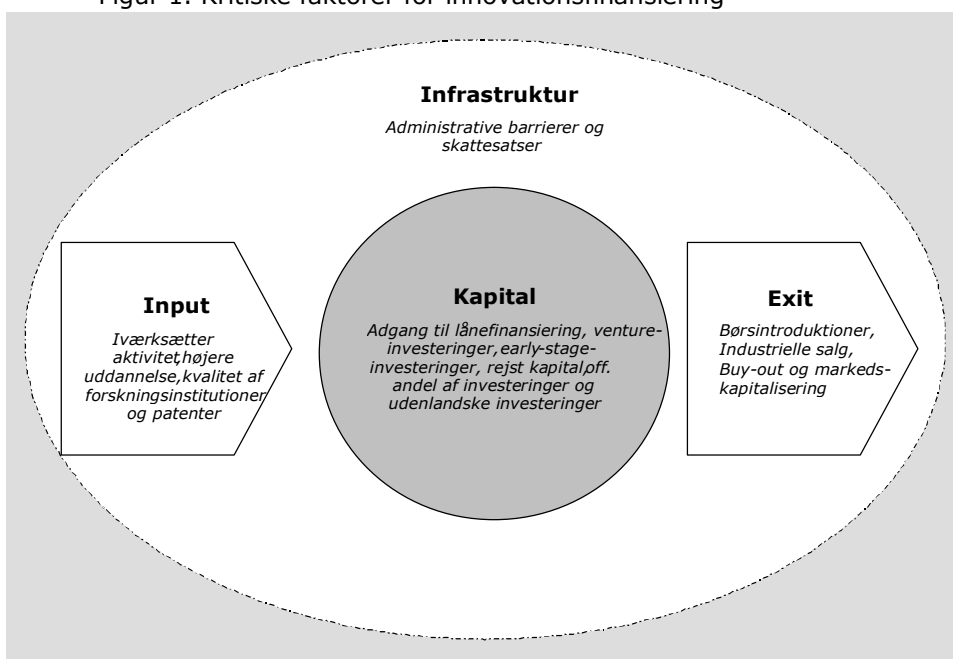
Figur 1: Kritiske faktorer for innovationsfinansiering

Infrastruktur

Administrative barrierer og skattesatser

Input

Iværksætter aktivitet,højere uddannelse,kvalitet af forskningsinstitutioner og patenter

Kapital

Adgang til lånefinansiering, ventureinvesteringer, early-stage-investeringer, rejst kapital,off. andel af investeringer og udenlandske investeringer

Exit

Børsintroduktioner, Industrielle salg, Buy-out og markedskapitalisering